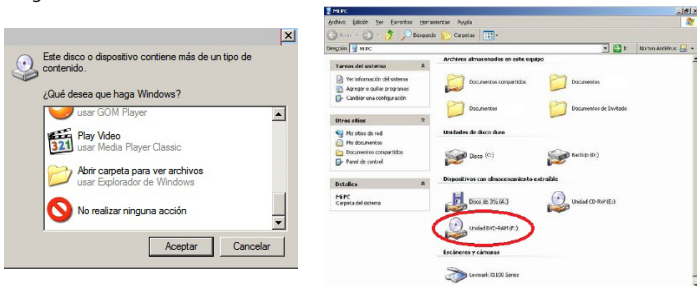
Este disco o dispositivo contiene más de un tipo de contenido.

¿Qué desea que haga Windows?

usar GOM Player

Play Video
usar Media Player Classic

Abrir carpeta para ver archivos
usar Explorador de Windows

No realizar ninguna acción

Aceptar

Cancelar

Mi PC

Archivo Edición Ver Favoritos Herramientas Ayuda

Atrás Búsqueda Carpetas

Dirección Mi PC

Ir

Vínculos

Tareas del sistema

Ver información del sistema
Agregar o quitar programas
Cambiar una configuración

Otros sitios

Mis sitios de red
Mis documentos
Documentos compartidos
Panel de control

Detalles

Mi PC
Carpeta del sistema

Archivos almacenados en este equipo

Documentos compartidos

Documentos

Documentos

Documentos de Invitado

Unidades de disco duro

Disco (C:)

Backup (E:)

Dispositivos con almacenamiento extraíble

Disco de 3½ (A:)

Unidad CD-RW (E:)

Unidad DVD-RAM (F:)

Escáneres y cámaras

Lexmark X1100 Series